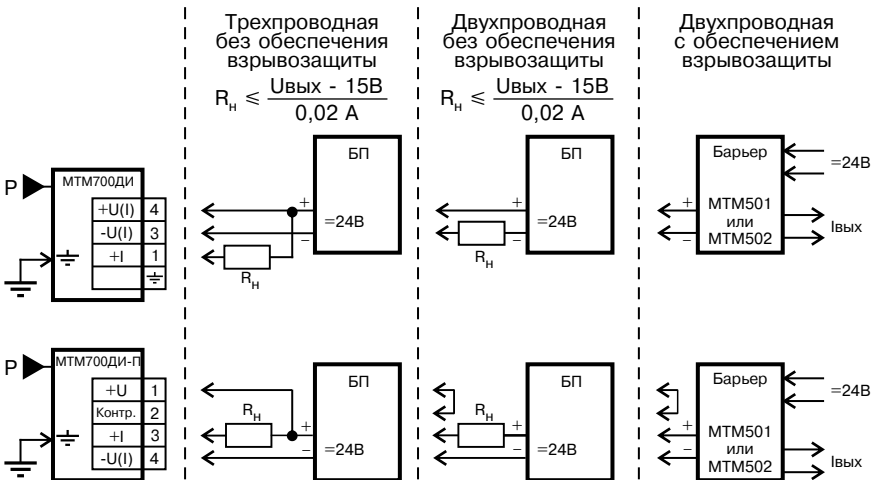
Трехпроводная без обеспечения взрывозащиты

$R_н \leqslant \frac{Uвых - 15В}{0,02 А}$

Двухпроводная без обеспечения взрывозащиты

$R_н \leqslant \frac{Uвых - 15В}{0,02 А}$

Двухпроводная с обеспечением взрывозащиты

P

МТМ700ДИ

| +U(I) | 4 |
|---|---|
| -U(I) | 3 |
| +I | 1 |
| | ⏚ |

БП

+

–

=24В

$R_н$

БП

+

–

=24В

$R_н$

Барьер

=24В

+

–

МТМ501 или МТМ502

Iвых

P

МТМ700ДИ-П

| +U | 1 |
|---|---|
| Контр. | 2 |
| +I | 3 |
| -U(I) | 4 |

БП

$R_н$

+

–

=24В

БП

$R_н$

+

–

=24В

Барьер

=24В

+

–

МТМ501 или МТМ502

Iвых